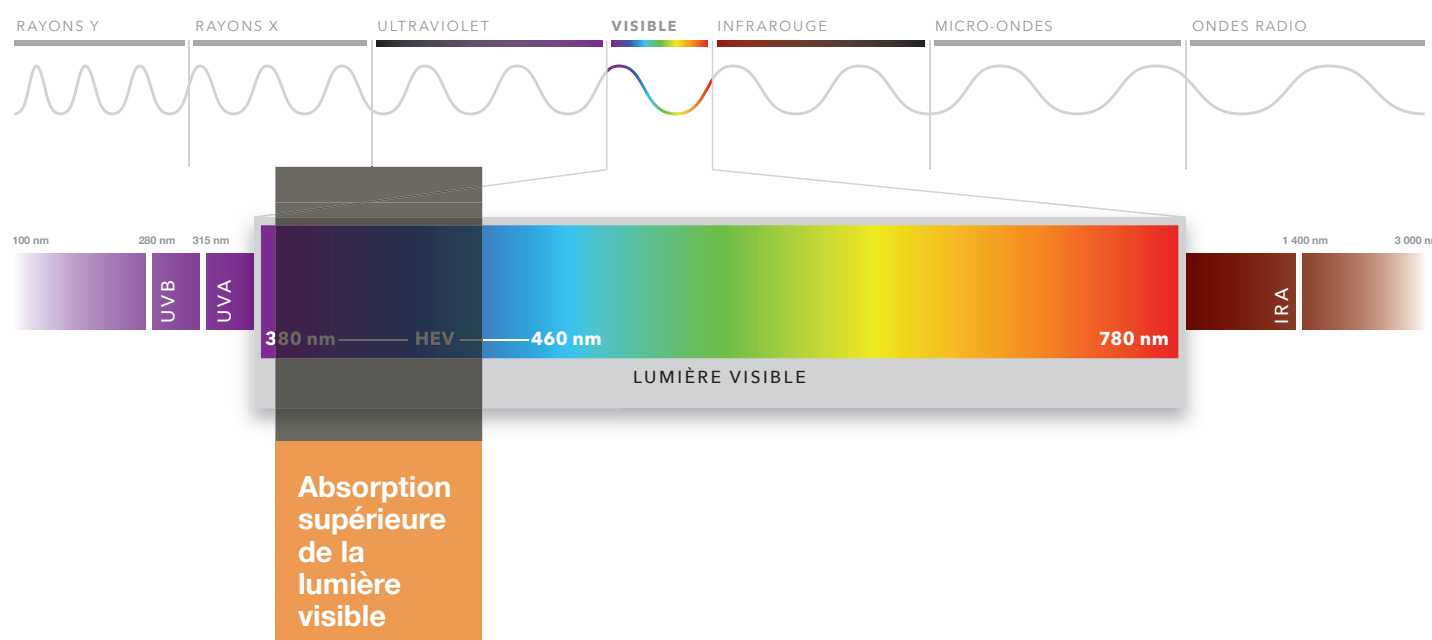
RAYONS Y RAYONS X ULTRAVIOLET VISIBLE INFRAROUGE MICRO-ONDES ONDES RADIO

100 nm 280 nm 315 nm

UVB UVA

380 nm HEV 460 nm 780 nm

LUMIÈRE VISIBLE

1 400 nm 3 000 n

IRA

Absorption supérieure de la lumière visible